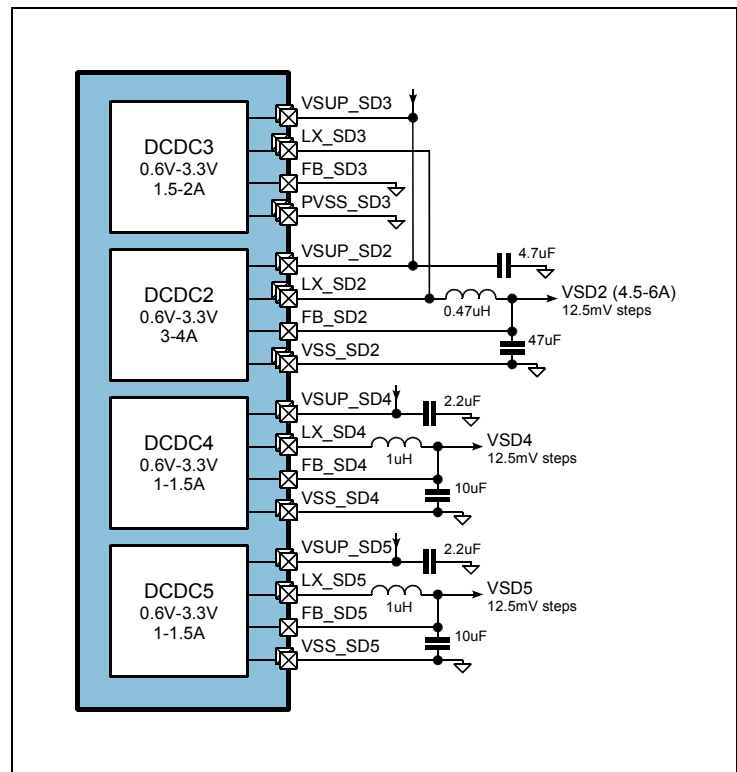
DCDC3
0.6V-3.3V
1.5-2A

VSUP_SD3
LX_SD3
FB_SD3
PVSS_SD3

DCDC2
0.6V-3.3V
3-4A

VSUP_SD2
LX_SD2
FB_SD2
VSS_SD2

4.7uF
0.47uH
VSD2 (4.5-6A)
12.5mV steps
47uF

DCDC4
0.6V-3.3V
1-1.5A

VSUP_SD4
LX_SD4
FB_SD4
VSS_SD4

2.2uF
1uH
VSD4
12.5mV steps
10uF

DCDC5
0.6V-3.3V
1-1.5A

VSUP_SD5
LX_SD5
FB_SD5
VSS_SD5

2.2uF
1uH
VSD5
12.5mV steps
10uF